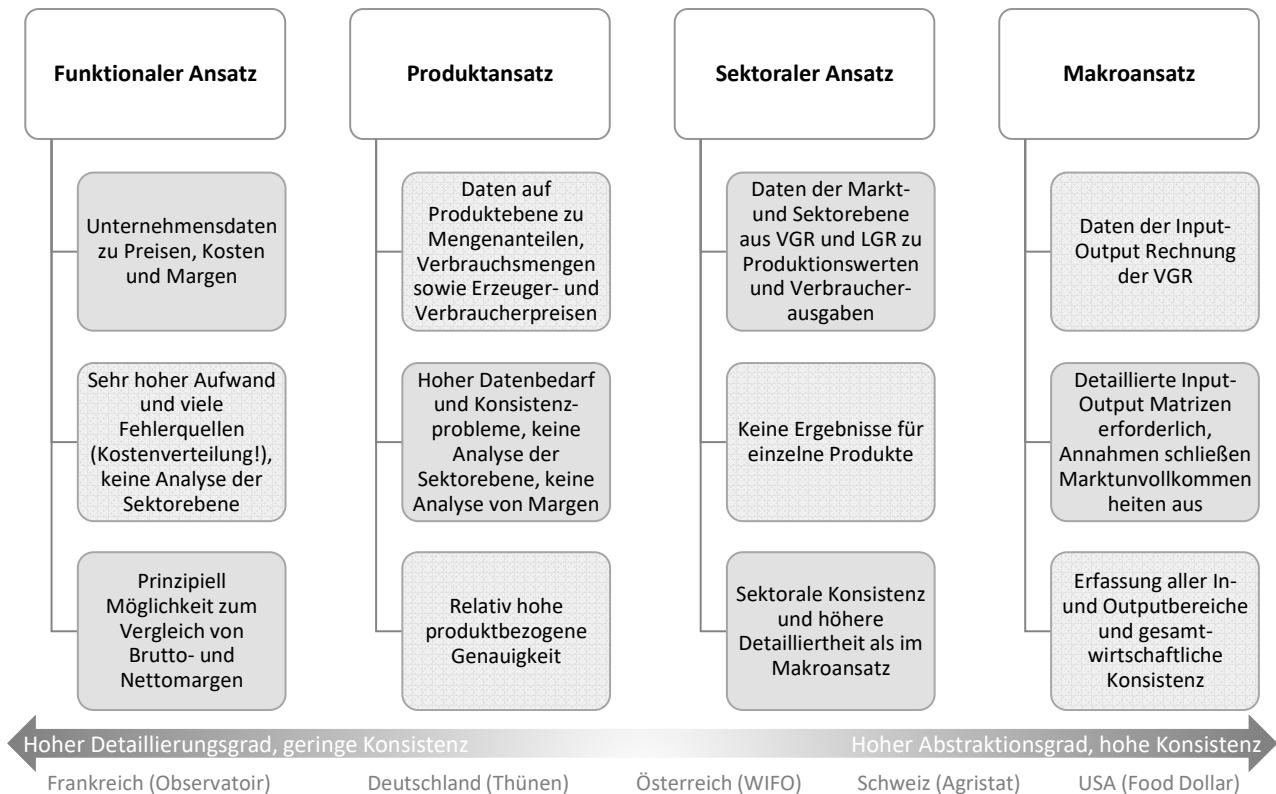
Funktionaler Ansatz

Unternehmensdaten zu Preisen, Kosten und Margen

Sehr hoher Aufwand und viele Fehlerquellen (Kostenverteilung!), keine Analyse der Sektorebene

Prinzipiell Möglichkeit zum Vergleich von Brutto- und Nettomargen

Produktansatz

Daten auf Produktebene zu Mengenanteilen, Verbrauchsmengen sowie Erzeuger- und Verbraucherpreisen

Hoher Datenbedarf und Konsistenzprobleme, keine Analyse der Sektorebene, keine Analyse von Margen

Relativ hohe produktbezogene Genauigkeit

Sektoraler Ansatz

Daten der Markt- und Sektorebene aus VGR und LGR zu Produktionswerten und Verbraucherausgaben

Keine Ergebnisse für einzelne Produkte

Sektorale Konsistenz und höhere Detailliertheit als im Makroansatz

Makroansatz

Daten der Input-Output Rechnung der VGR

Detaillierte Input-Output Matrizen erforderlich, Annahmen schließen Marktunvollkommen heiten aus

Erfassung aller In- und Outputbereiche und gesamtwirtschaftliche Konsistenz

Hoher Detaillierungsgrad, geringe Konsistenz

Hoher Abstraktionsgrad, hohe Konsistenz

Frankreich (Observatoir)

Deutschland (Thünen)

Österreich (WIFO)

Schweiz (Agristat)

USA (Food Dollar)